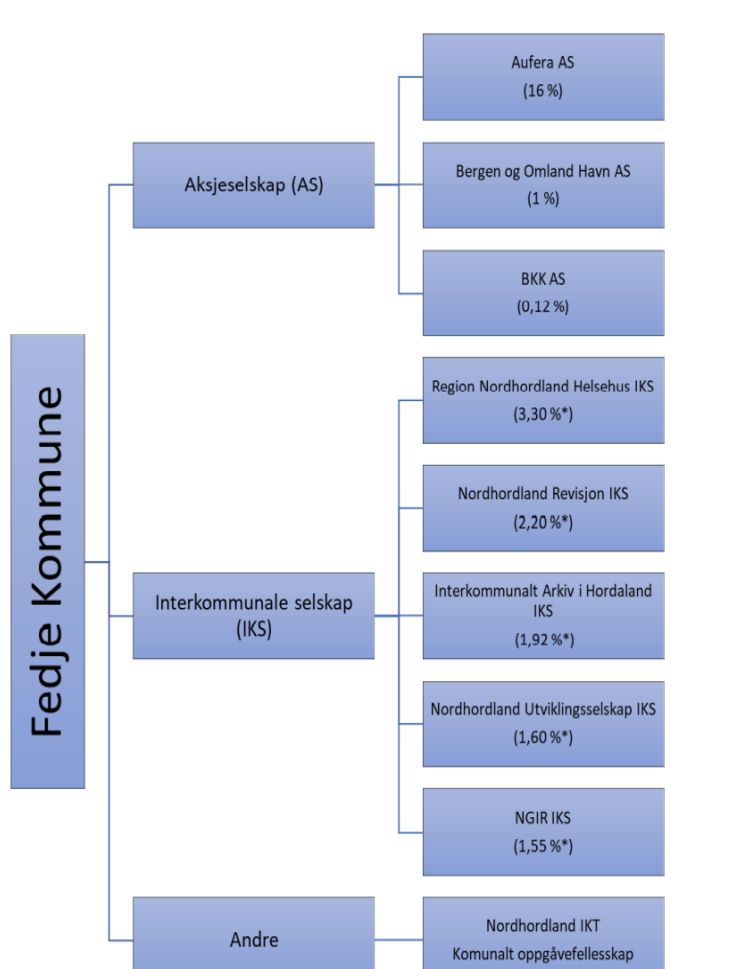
Fedje Kommune

Aksjeselskap (AS)

Aufera AS
(16 %)

Bergen og Omland Havn AS
(1 %)

BKK AS
(0,12 %)

Interkommunale selskap (IKS)

Region Nordhordland Helsehus IKS
(3,30 %*)

Nordhordland Revisjon IKS
(2,20 %*)

Interkommunalt Arkiv i Hordaland IKS
(1,92 %*)

Nordhordland Utviklingsselskap IKS
(1,60 %*)

NGIR IKS
(1,55 %*)

Andre

Nordhordland IKT
Komunalt oppgåvefellesskap